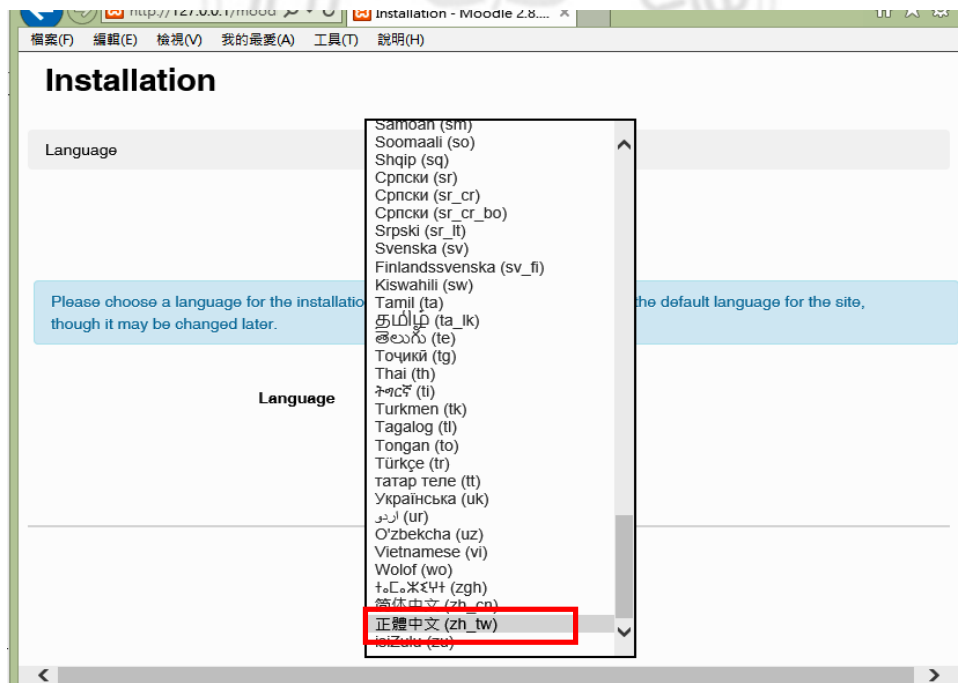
http://127.0.0.1/mood Installation - Moodle 2.8....

檔案(F) 編輯(E) 檢視(V) 我的最愛(A) 工具(T) 說明(H)

Installation

Language

Please choose a language for the installatio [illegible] the default language for the site, though it may be changed later.

Language

Samoan (sm)
Soomaali (so)
Shqip (sq)
Српски (sr)
Српски (sr_cr)
Српски (sr_cr_bo)
Srpski (sr_lt)
Svenska (sv)
Finlandssvenska (sv_fi)
Kiswahili (sw)
Tamil (ta)
தமிழ் (ta_lk)
తెలుగు (te)
Тоҷикӣ (tg)
Thai (th)
ትግርኛ (ti)
Turkmen (tk)
Tagalog (tl)
Tongan (to)
Türkçe (tr)
татар теле (tt)
Українська (uk)
اردو (ur)
O'zbekcha (uz)
Vietnamese (vi)
Wolof (wo)
ⵜⴰⵎⴰⵣⵉⵖⵜ (zgh)
简体中文 (zh_cn)
正體中文 (zh_tw)
isiZulu (zu)